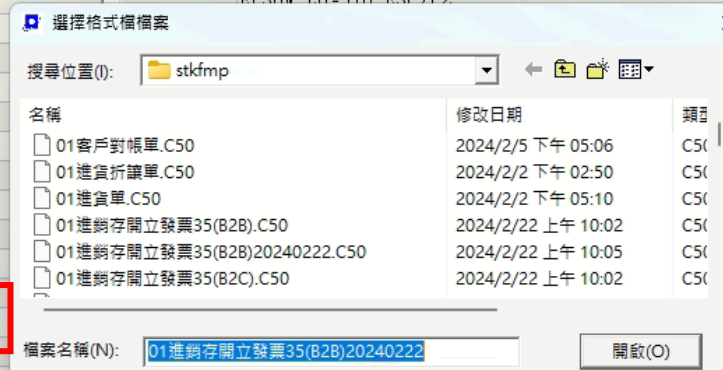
選擇格式檔檔案

搜尋位置(I): stkfmp

| 名稱 | 修改日期 | 類型 |
|---|---|---|
| 01客戶對帳單.C50 | 2024/2/5 下午 05:06 | C50 |
| 01進貨折讓單.C50 | 2024/2/2 下午 02:50 | C50 |
| 01進貨單.C50 | 2024/2/2 下午 05:10 | C50 |
| 01進銷存開立發票35(B2B).C50 | 2024/2/22 上午 10:02 | C50 |
| 01進銷存開立發票35(B2B)20240222.C50 | 2024/2/22 上午 10:05 | C50 |
| 01進銷存開立發票35(B2C).C50 | 2024/2/22 上午 10:02 | C50 |

檔案名稱(N): 01進銷存開立發票35(B2B)20240222

開啟(O)